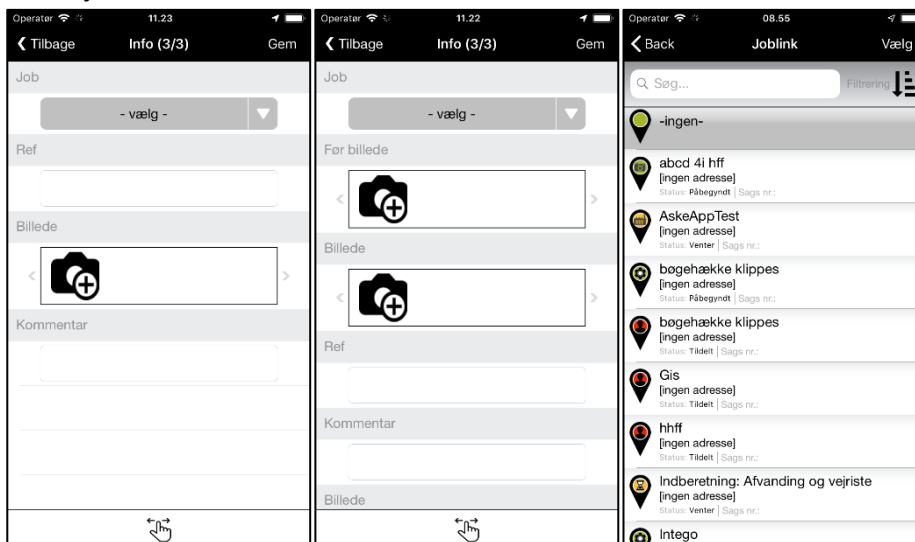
Operatør 11.23
Tilbage Info (3/3) Gem
Job
- vælg -
Ref
Billede
Kommentar

Operatør 11.22
Tilbage Info (3/3) Gem
Job
- vælg -
Før billede
Billede
Ref
Kommentar
Billede

Operatør 08.55
Back Joblink Vælg
Søg...
Filtrering
-ingen-
abcd 4i hff
[ingen adresse]
Status: Påbegyndt | Sags nr.:
AskeAppTest
[ingen adresse]
Status: Venter | Sags nr.:
bøgehække klippes
[ingen adresse]
Status: Påbegyndt | Sags nr.:
bøgehække klippes
[ingen adresse]
Status: Tildelt | Sags nr.:
Gis
[ingen adresse]
Status: Tildelt | Sags nr.:
hhff
[ingen adresse]
Status: Tildelt | Sags nr.:
Indberetning: Afvanding og vejriste
[ingen adresse]
Status: Venter | Sags nr.:
Intego